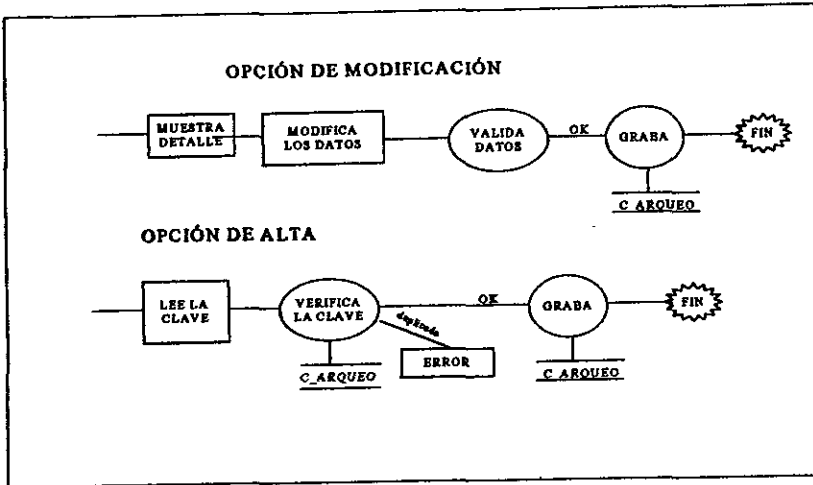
OPCIÓN DE MODIFICACIÓN

MUESTRA DETALLE

MODIFICA LOS DATOS

VALIDA DATOS

OK

GRABA

FIN

C ARQUEO

OPCIÓN DE ALTA

LEE LA CLAVE

VERIFICA LA CLAVE

OK

GRABA

FIN

duplicada

C_ARQUEO

ERROR

C ARQUEO